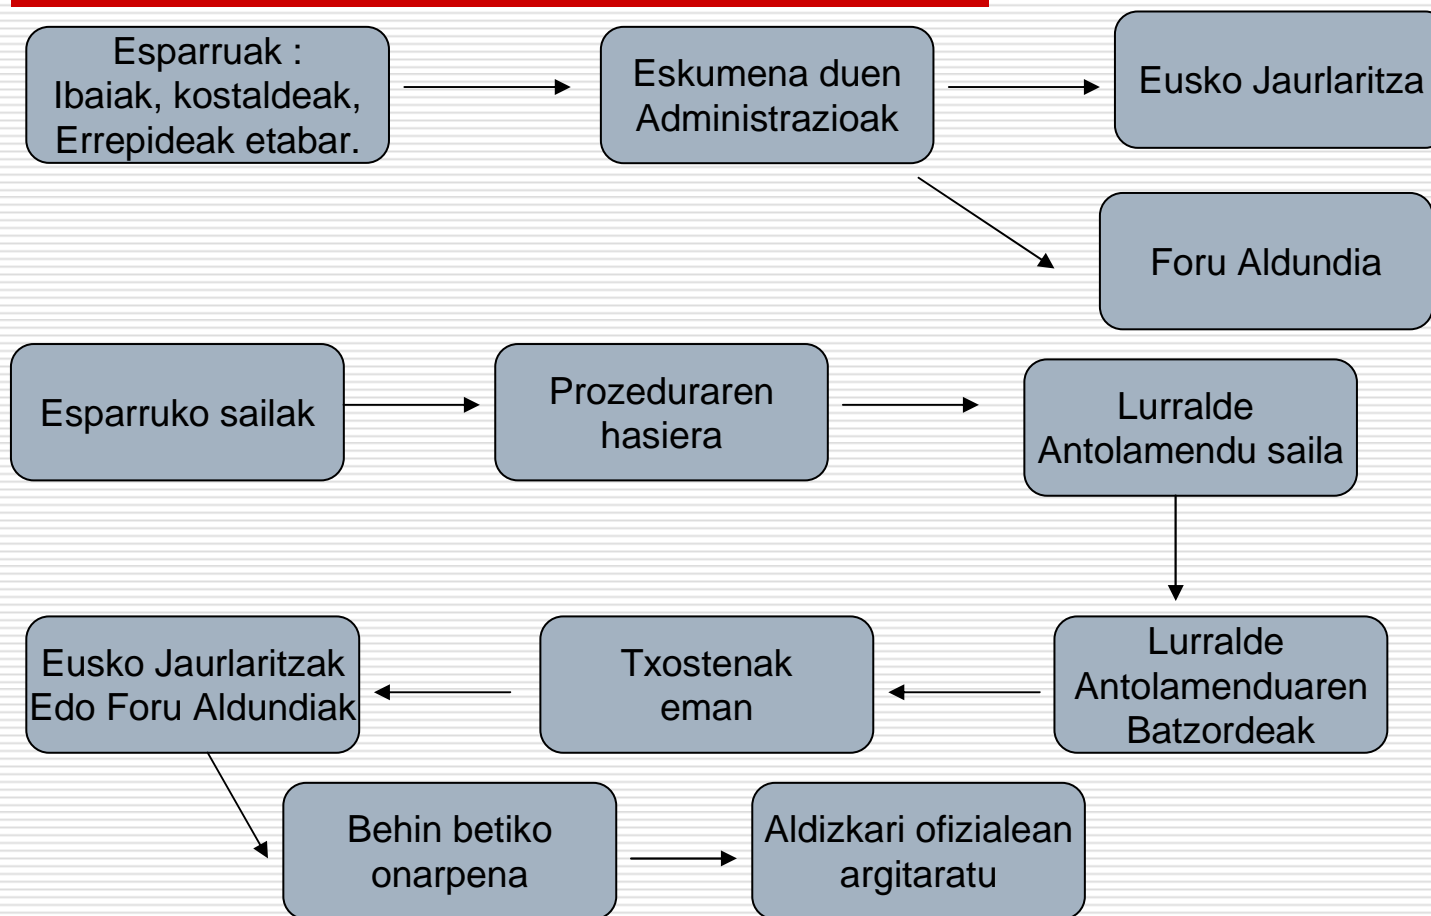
Esparruak : Ibaiak, kostaldeak, Errepideak etabar.

Eskumena duen Administrazioak

Eusko Jaurlaritza

Foru Aldundia

Esparruko sailak

Prozeduraren hasiera

Lurralde Antolamendu saila

Lurralde Antolamenduaren Batzordeak

Txostenak eman

Eusko Jaurlaritzak Edo Foru Aldundiak

Behin betiko onarpena

Aldizkari ofizialean argitaratu